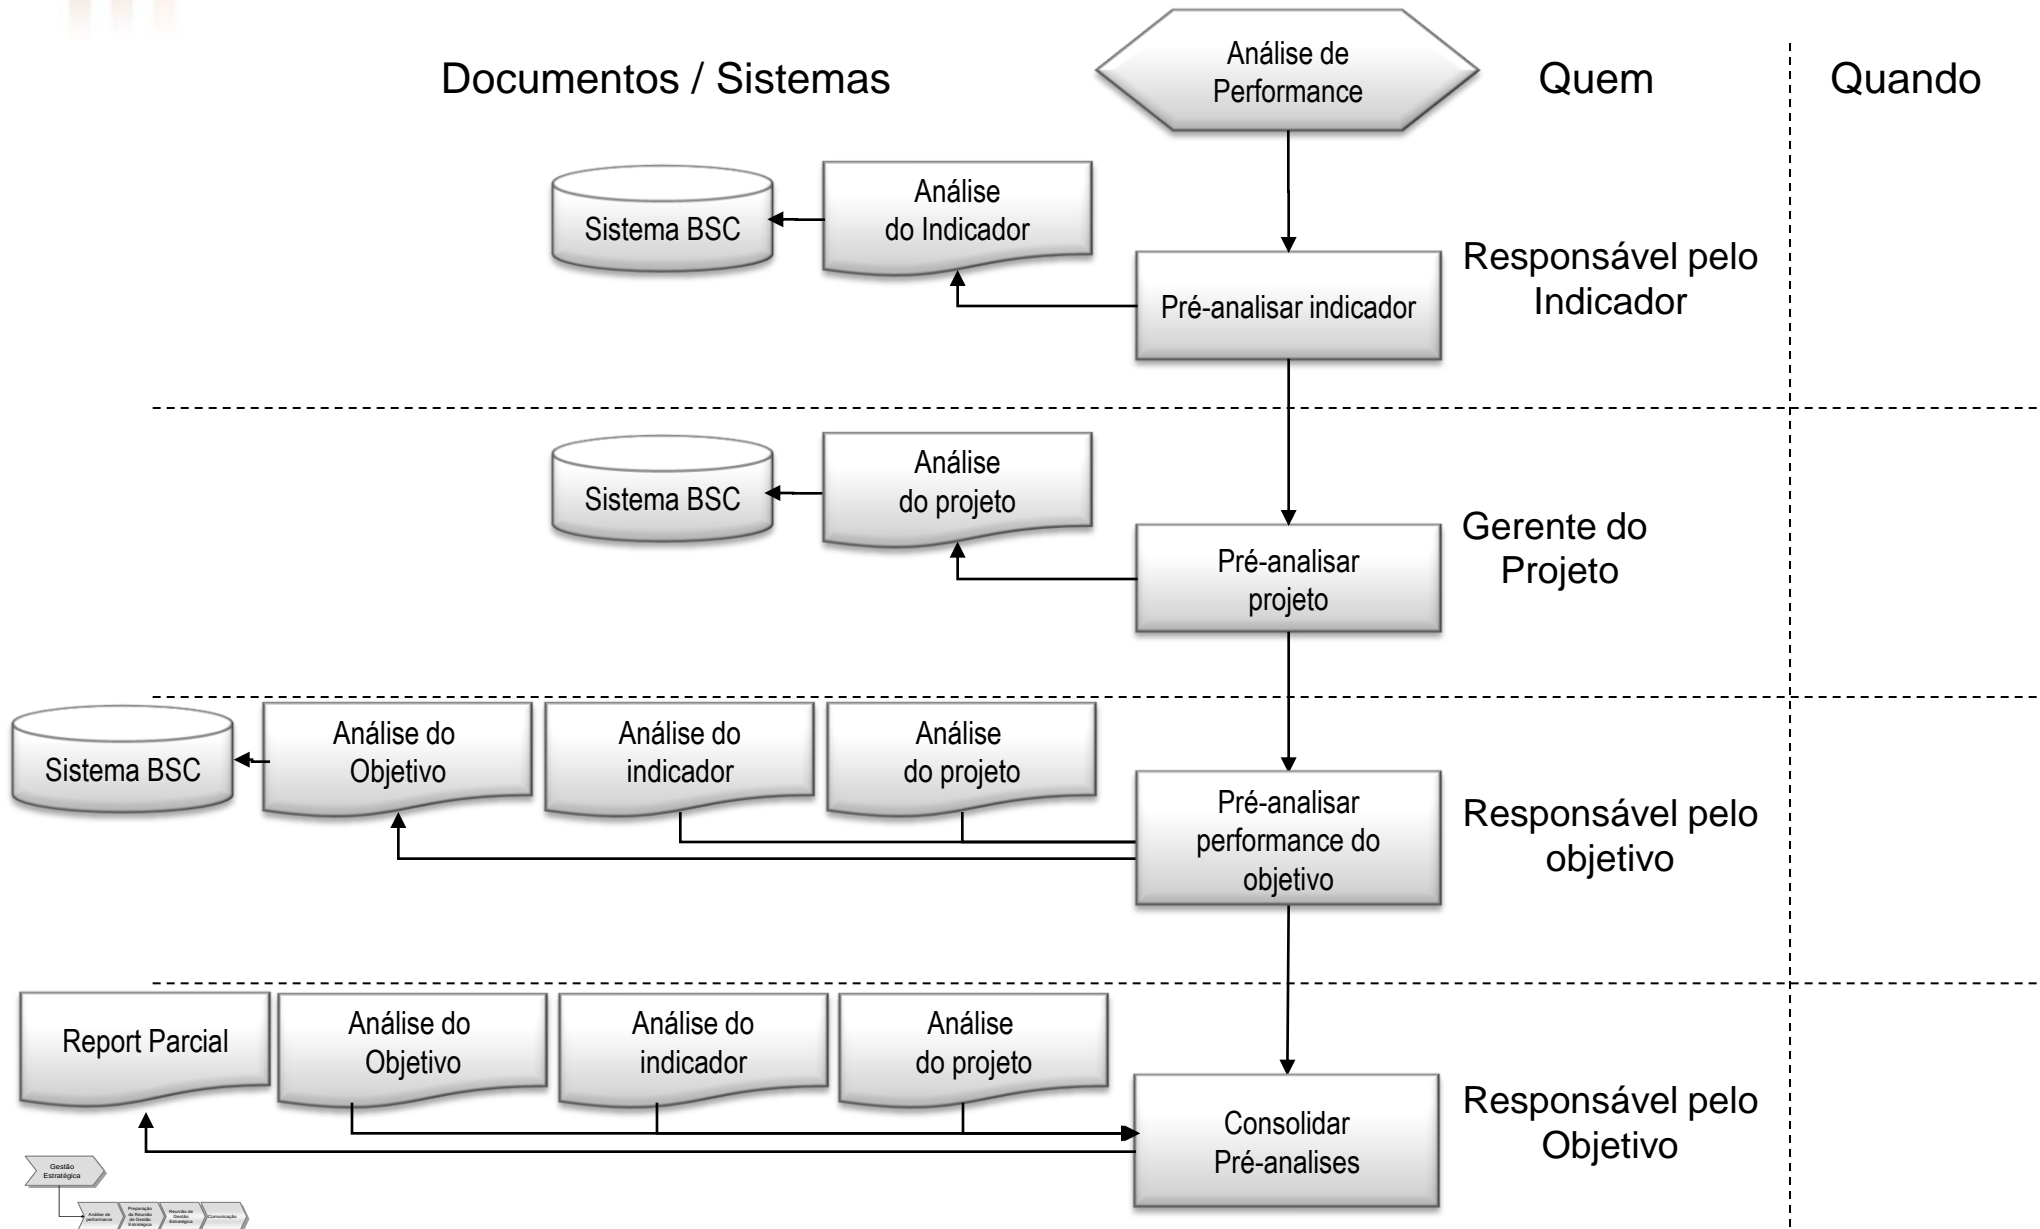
Documentos / Sistemas

Análise de Performance

Quem

Quando

Sistema BSC

Análise do Indicador

Pré-analisar indicador

Responsável pelo Indicador

Sistema BSC

Análise do projeto

Pré-analisar projeto

Gerente do Projeto

Sistema BSC

Análise do Objetivo

Análise do indicador

Análise do projeto

Pré-analisar performance do objetivo

Responsável pelo objetivo

Report Parcial

Análise do Objetivo

Análise do indicador

Análise do projeto

Consolidar Pré-analises

Responsável pelo Objetivo

Gestão Estratégica

Análise de performance

Preparação de Reunião de Gestão Estratégica

Reunião de Gestão Estratégica

Comunicação